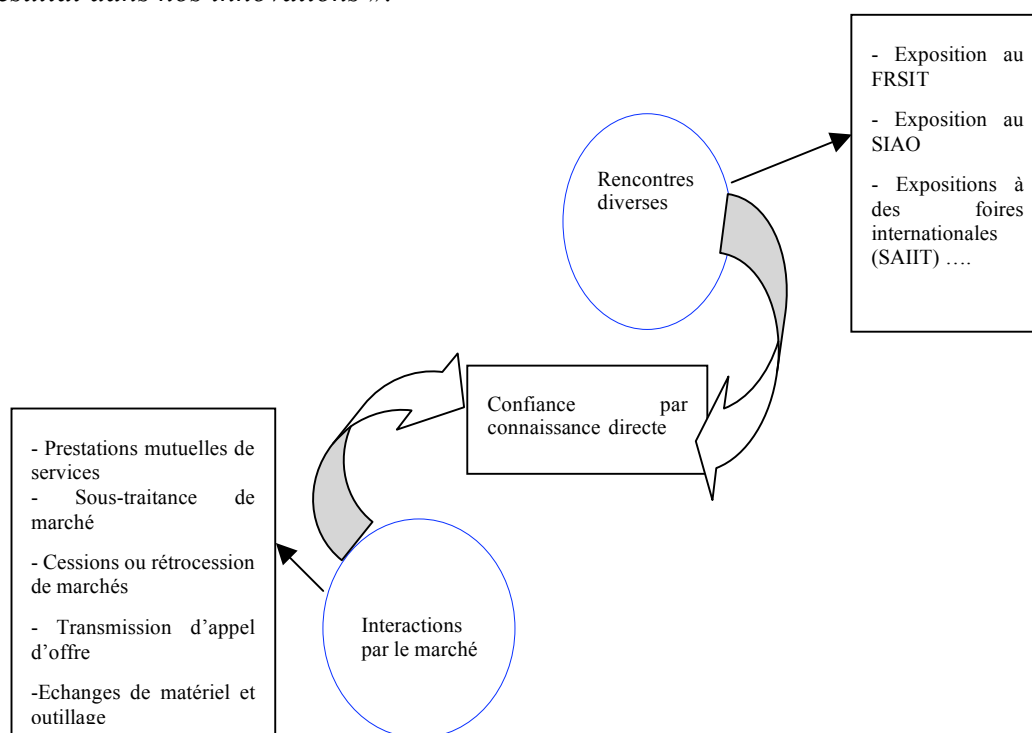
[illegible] dans nos innovations ».

Rencontres diverses

- Exposition au FRSIT

- Exposition au SIAO

- Expositions à des foires internationales (SAIIT) ….

Confiance par connaissance directe

- Prestations mutuelles de services
- Sous-traitance de marché

- Cessions ou rétrocession de marchés

- Transmission d'appel d'offre

-Echanges de matériel et outillage

Interactions par le marché